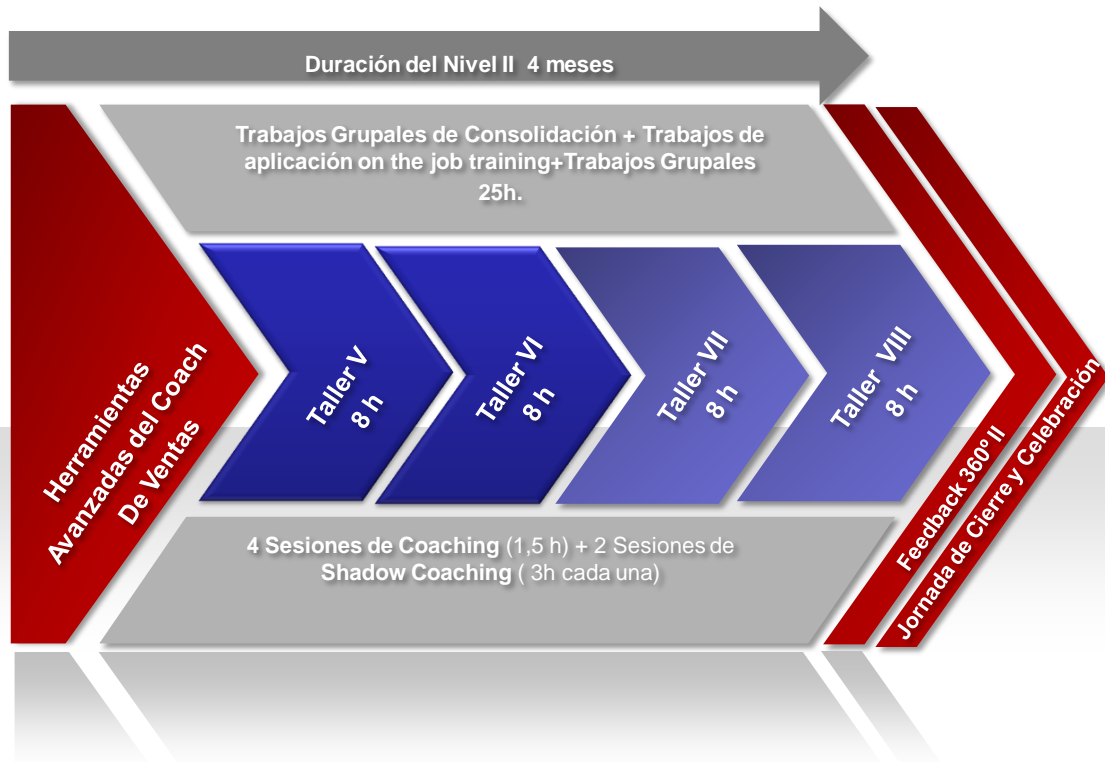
Duración del Nivel II 4 meses

Trabajos Grupales de Consolidación + Trabajos de aplicación on the job training+Trabajos Grupales 25h.

Herramientas Avanzadas del Coach De Ventas

Taller V 8 h

Taller VI 8 h

Taller VII 8 h

Taller VIII 8 h

4 Sesiones de Coaching (1,5 h) + 2 Sesiones de Shadow Coaching ( 3h cada una)

Feedback 360º II

Jornada de Cierre y Celebración